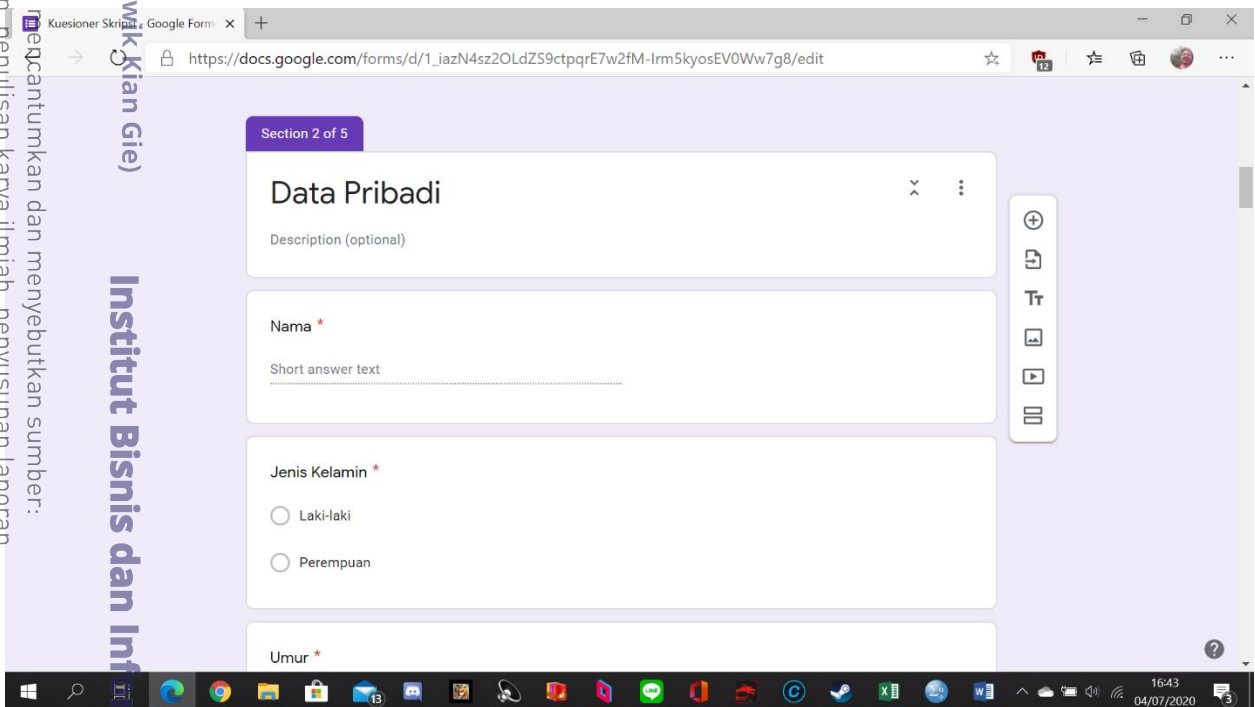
Kuesioner Skripsi - Google Form ×

https://docs.google.com/forms/d/1_iazN4sz2OLdZS9ctpqrE7w2fM-Irm5kyosEV0Ww7g8/edit

Section 2 of 5

Data Pribadi

Description (optional)

Nama *

Short answer text

Jenis Kelamin *

Laki-laki

Perempuan

Umur *

16:43
04/07/2020

wik Kian Gie)

Institut Bisnis dan Inf

mencantumkan dan menyebutkan sumber:
penulisan karya ilmiah, penyusunan laporan